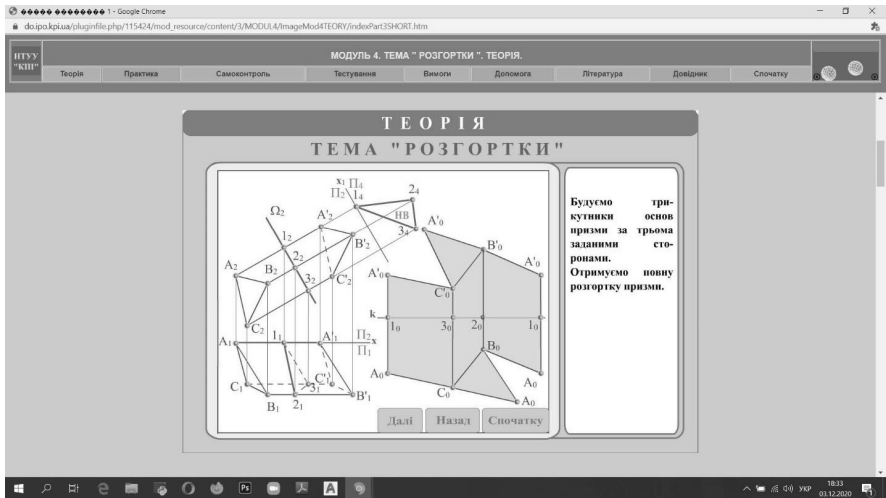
●●●●● ●●●●●●●● 1 - Google Chrome

do.ipo.kpi.ua/pluginfile.php/115424/mod_resource/content/3/MODUL4/ImageMod4TEORY/indexPart3SHORT.htm

НТУУ "КПІ"

МОДУЛЬ 4. ТЕМА " РОЗГОРТКИ ". ТЕОРІЯ.

Теорія | Практика | Самоконтроль | Тестування | Вимоги | Допомога | Література | Довідник | Спочатку

ТЕОРІЯ

ТЕМА "РОЗГОРТКИ"

$x_1$ $\Pi_4$ $\Pi_2$ $1_4$ $2_4$ $\Omega_2$ $A'_2$ НВ $3_4$ $A'_0$ $1_2$ $B'_2$ $B'_0$ $A_2$ $B_2$ $2_2$ $3_2$ $C'_2$ $A'_0$ $A'_0$ $C'_0$ k $1_0$ $3_0$ $2_0$ $1_0$ $C_2$ $A_1$ $1_1$ $A'_1$ $\Pi_2$ x $\Pi_1$ $B_0$ $C'_1$ $C_1$ $3_1$ $A_0$ $C_0$ $A_0$ $B_1$ $2_1$ $B'_1$ $A_0$

Далі | Назад | Спочатку

Будуємо трикутники основ призми за трьома заданими сторонами.
Отримуємо повну розгортку призми.

УКР 18:33 03.12.2020